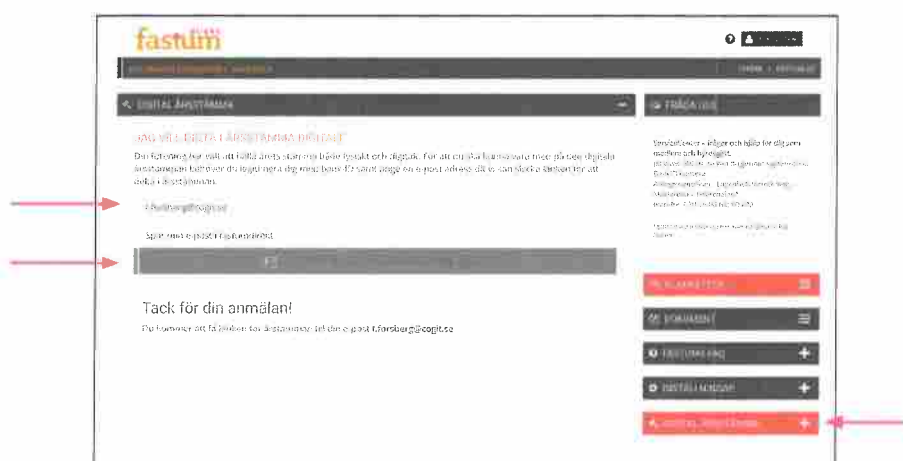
fastum

DIGITAL ÅRSSTÄMMA

JAG VILL DELTA I ÅRSSTÄMMA DIGITALT

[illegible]

Spara min e-post i fastum direkt

Tack för din anmälan!

Du kommer att få länken till årsstämman till din e-post t.forsberg@cogit.se

FRÅGA OSS

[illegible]

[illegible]

DOKUMENT

FASTUM FAQ

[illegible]

DIGITAL ÅRSSTÄMMA